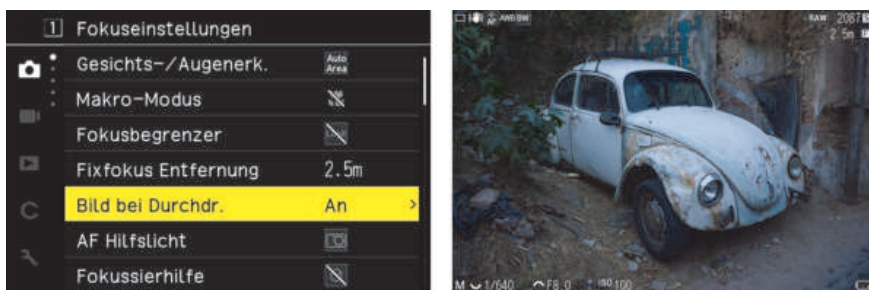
1 Fokuseinstellungen

Gesichts-/Augenerk. Auto Area

Makro-Modus

Fokusbegrenzer

Fixfokus Entfernung 2.5m

Bild bei Durchdr. An

AF Hilfslicht

Fokussierhilfe

AWB BW

RAW 2087

2.5m

M 1/640 F8.0 ISO 100